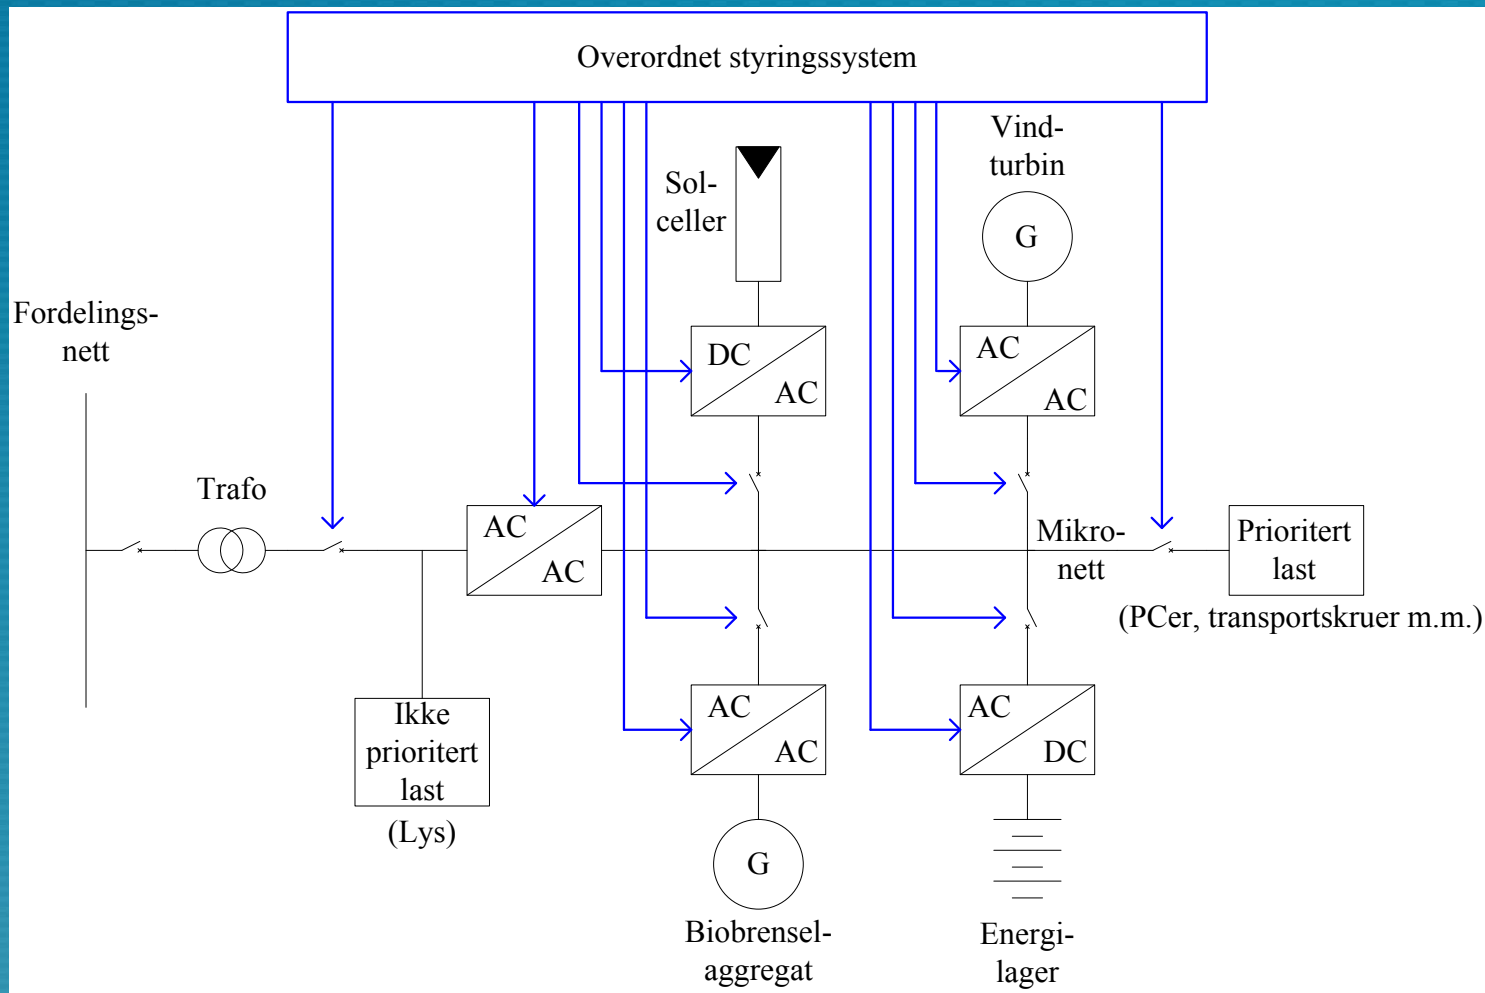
Overordnet styringssystem

Sol-
celler

Vind-
turbin

G

Fordelings-
nett

DC
AC

AC
AC

Trafo

AC
AC

Mikro-
nett

Prioritert
last

(PCer, transportskruer m.m.)

Ikke
prioritert
last

(Lys)

AC
AC

AC
DC

G

Biobrensel-
aggregat

Energi-
lager